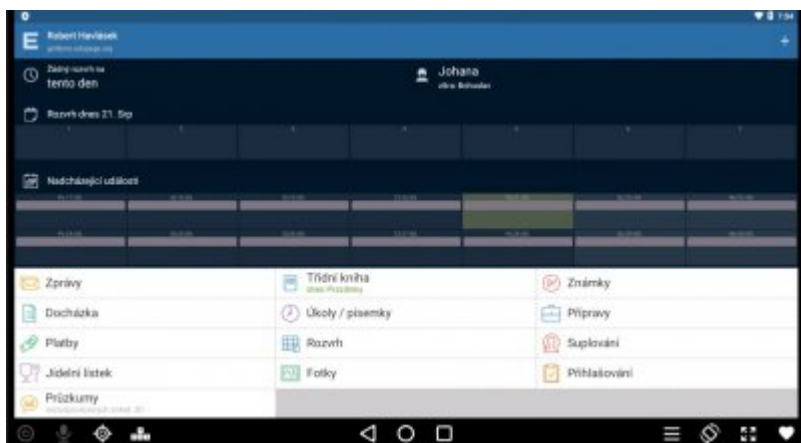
Robert Havlásek

Žádný rozvrh na tento den

Johana

Rozvrh dnes 21. Sep

Nadcházející události

Zprávy

Třídní kniha

Známky

Docházka

Úkoly / písemky

Přípravy

Platby

Rozvrh

Suplování

Jídelní lístek

Fotky

Přihlašování

Průzkumy